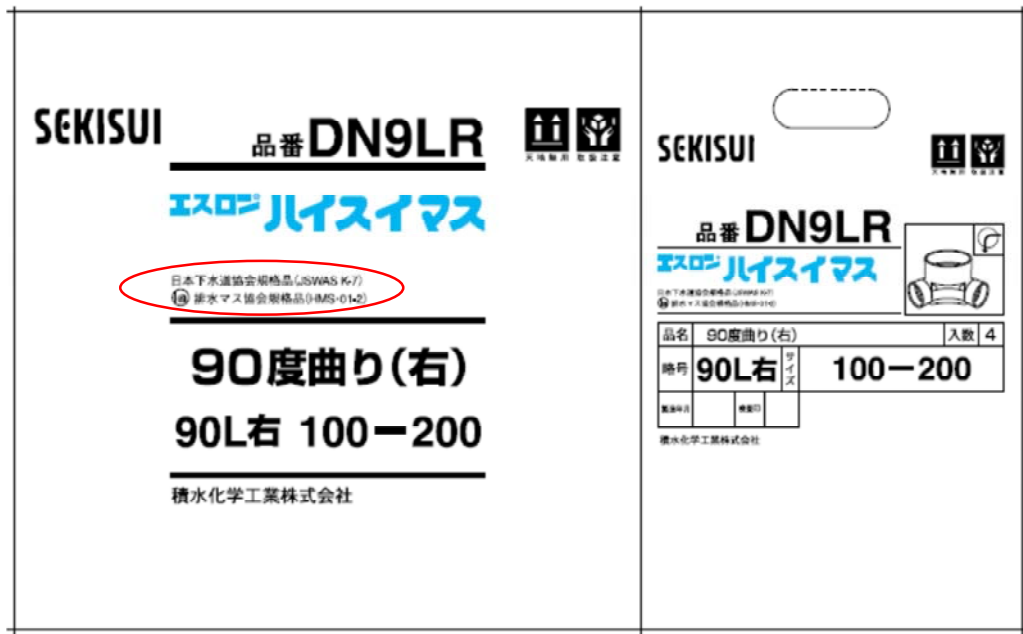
SEKISUI

品番DN9LR

エスロン ハイスイマス

日本下水道協会規格品(JSWAS K-7)
排水マス協会規格品(HMS-01•2)

90度曲り(右)

90L右 100ー200

積水化学工業株式会社

天地無用 取扱注意

SEKISUI

天地無用 取扱注意

品番DN9LR

エスロン ハイスイマス

日本下水道協会規格品(JSWAS K-7)
排水マス協会規格品(HMS-01•2)

| 品名 | 90度曲り(右) | | 入数 | 4 |
|---|---|---|---|---|
| 略号 | 90L右 | サイズ | 100ー200 | |
| 製造年月 | | 検査印 | | |

積水化学工業株式会社